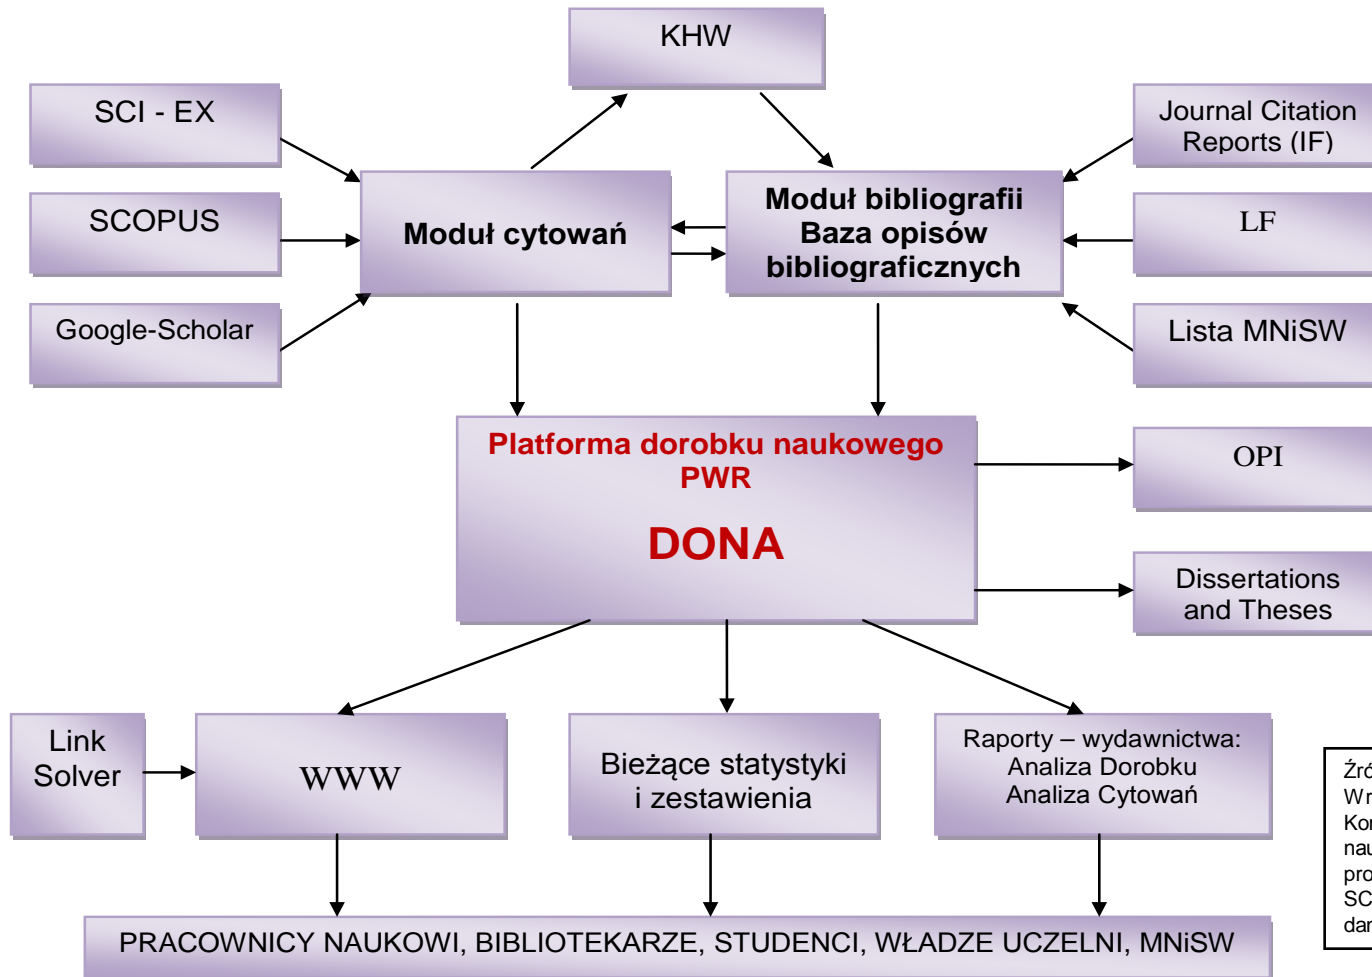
KHW

SCI - EX

SCOPUS

Google-Scholar

Moduł cytowań

Moduł bibliografii
Baza opisów
bibliograficznych

Journal Citation
Reports (IF)

LF

Lista MNiSW

Platforma dorobku naukowego
PWR

DONA

OPI

Dissertations
and Theses

Link
Solver

WWW

Bieżące statystyki
i zestawienia

Raporty – wydawnictwa:
Analiza Dorobku
Analiza Cytowań

PRACOWNICY NAUKOWI, BIBLIOTEKARZE, STUDENCI, WŁADZE UCZELNI, MNiSW

Źró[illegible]
Wr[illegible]
Ko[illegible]
nau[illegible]
pro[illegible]
SC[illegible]
dar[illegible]